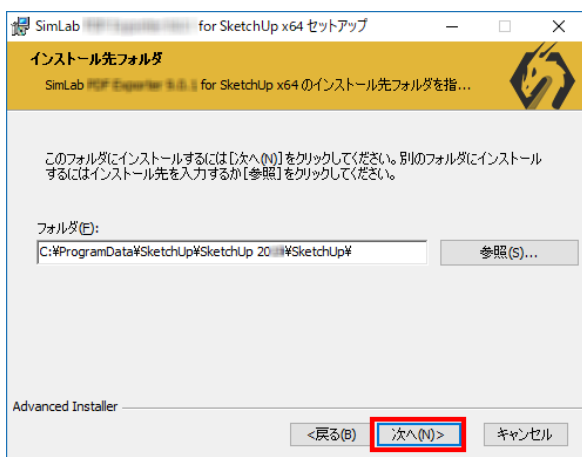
SimLab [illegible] for SketchUp x64 セットアップ

インストール先フォルダ

SimLab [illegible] for SketchUp x64 のインストール先フォルダを指…

このフォルダにインストールするには[次へ(N)]をクリックしてください。別のフォルダにインストールするにはインストール先を入力するか[参照]をクリックしてください。

フォルダ(F):

C:¥ProgramData¥SketchUp¥SketchUp 20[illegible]¥SketchUp¥

参照(S)...

Advanced Installer

<戻る(B)

次へ(N)>

キャンセル